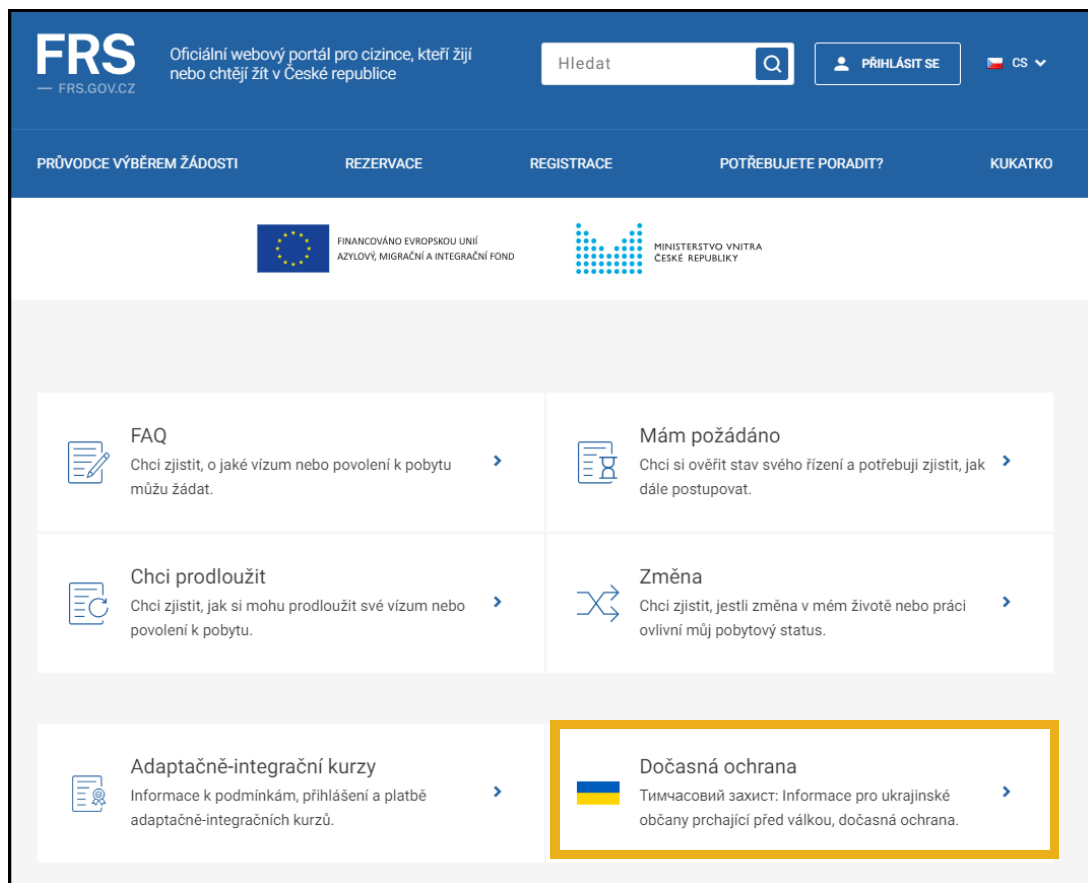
FRS
— FRS.GOV.CZ

Oficiální webový portál pro cizince, kteří žijí nebo chtějí žít v České republice

Hledat

PŘIHLÁSIT SE

CS

PRŮVODCE VÝBĚREM ŽÁDOSTI
REZERVACE
REGISTRACE
POTŘEBUJETE PORADIT?
KUKATKO

FINANCOVÁNO EVROPSKOU UNIÍ
AZYLOVÝ, MIGRAČNÍ A INTEGRAČNÍ FOND

MINISTERSTVO VNITRA
ČESKÉ REPUBLIKY

FAQ
Chci zjistit, o jaké vízum nebo povolení k pobytu můžu žádat.

Mám požádáno
Chci si ověřit stav svého řízení a potřebuji zjistit, jak dále postupovat.

Chci prodloužit
Chci zjistit, jak si mohu prodloužit své vízum nebo povolení k pobytu.

Změna
Chci zjistit, jestli změna v mém životě nebo práci ovlivní můj pobytový status.

Adaptačně-integrační kurzy
Informace k podmínkám, přihlášení a platbě adaptačně-integračních kurzů.

Dočasná ochrana
Тимчасовий захист: Informace pro ukrajinské občany prchající před válkou, dočasná ochrana.